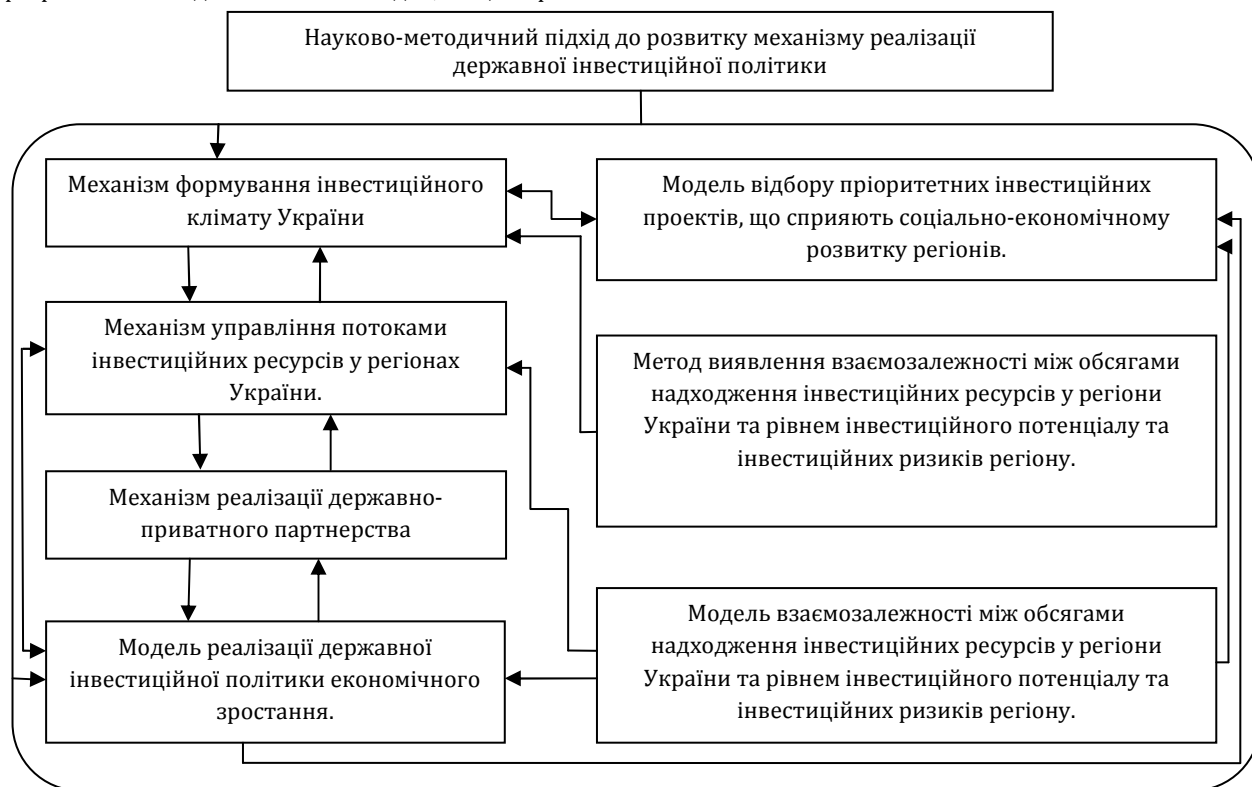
Науково-методичний підхід до розвитку механізму реалізації державної інвестиційної політики

Механізм формування інвестиційного клімату України

Модель відбору пріоритетних інвестиційних проектів, що сприяють соціально-економічному розвитку регіонів.

Механізм управління потоками інвестиційних ресурсів у регіонах України.

Метод виявлення взаємозалежності між обсягами надходження інвестиційних ресурсів у регіони України та рівнем інвестиційного потенціалу та інвестиційних ризиків регіону.

Механізм реалізації державно-приватного партнерства

Модель реалізації державної інвестиційної політики економічного зростання.

Модель взаємозалежності між обсягами надходження інвестиційних ресурсів у регіони України та рівнем інвестиційного потенціалу та інвестиційних ризиків регіону.